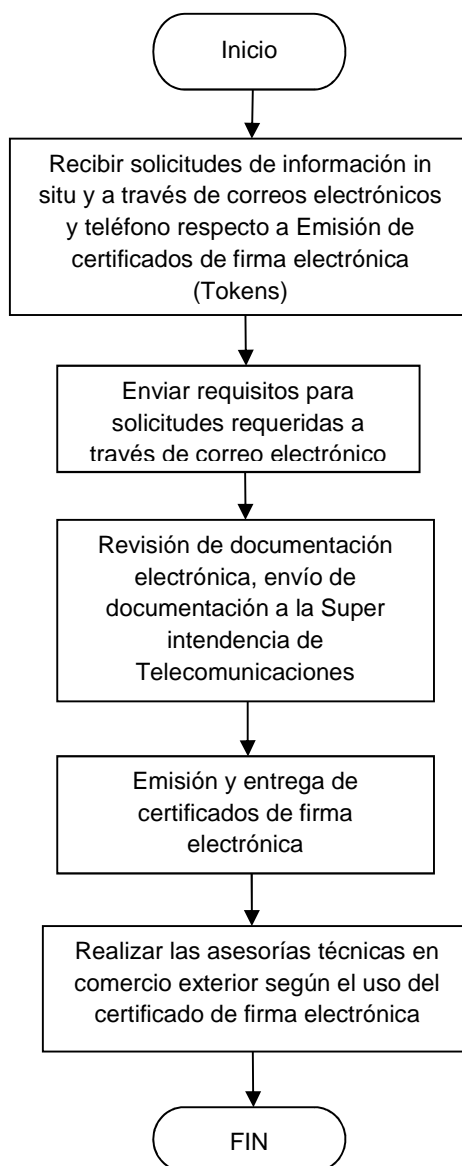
Inicio

Recibir solicitudes de información in situ y a través de correos electrónicos y teléfono respecto a Emisión de certificados de firma electrónica (Tokens)

Enviar requisitos para solicitudes requeridas a través de correo electrónico

Revisión de documentación electrónica, envío de documentación a la Super intendencia de Telecomunicaciones

Emisión y entrega de certificados de firma electrónica

Realizar las asesorías técnicas en comercio exterior según el uso del certificado de firma electrónica

FIN